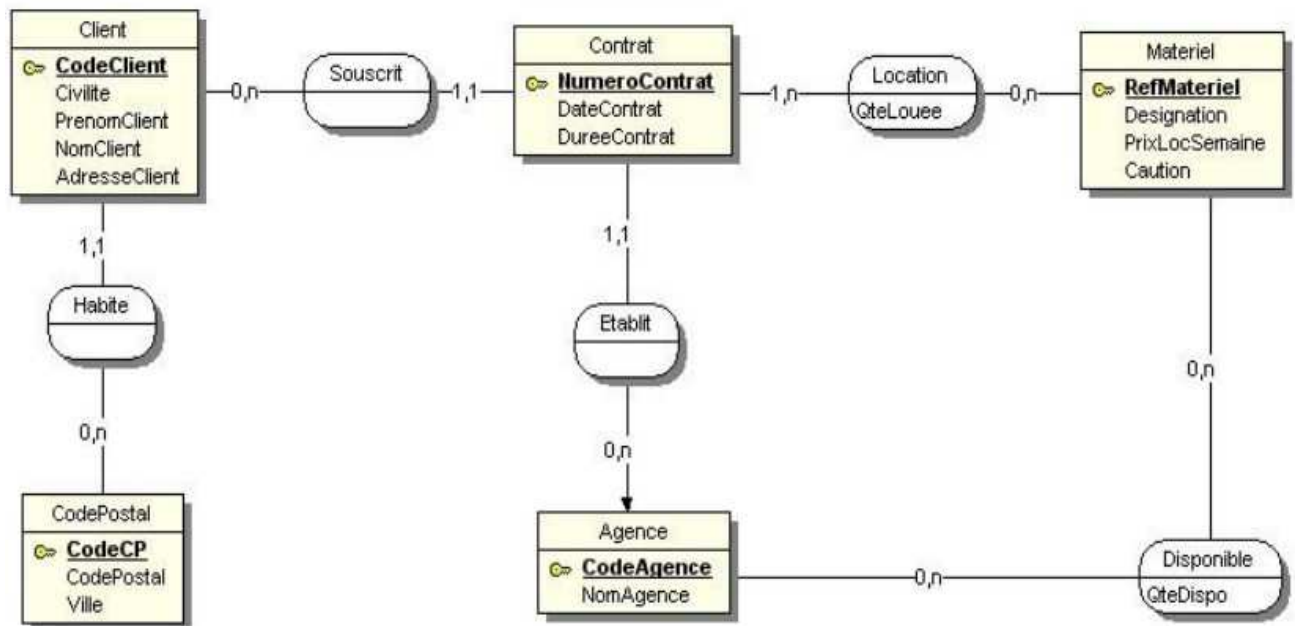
Client
CodeClient
Civilite
PrenomClient
NomClient
AdresseClient

0,n

Souscrit

1,1

Contrat
NumeroContrat
DateContrat
DureeContrat

1,n

Location
QteLouee

0,n

Materiel
RefMateriel
Designation
PrixLocSemaine
Caution

1,1

Habite

0,n

CodePostal
CodeCP
CodePostal
Ville

1,1

Etablit

0,n

Agence
CodeAgence
NomAgence

0,n

0,n

Disponible
QteDispo